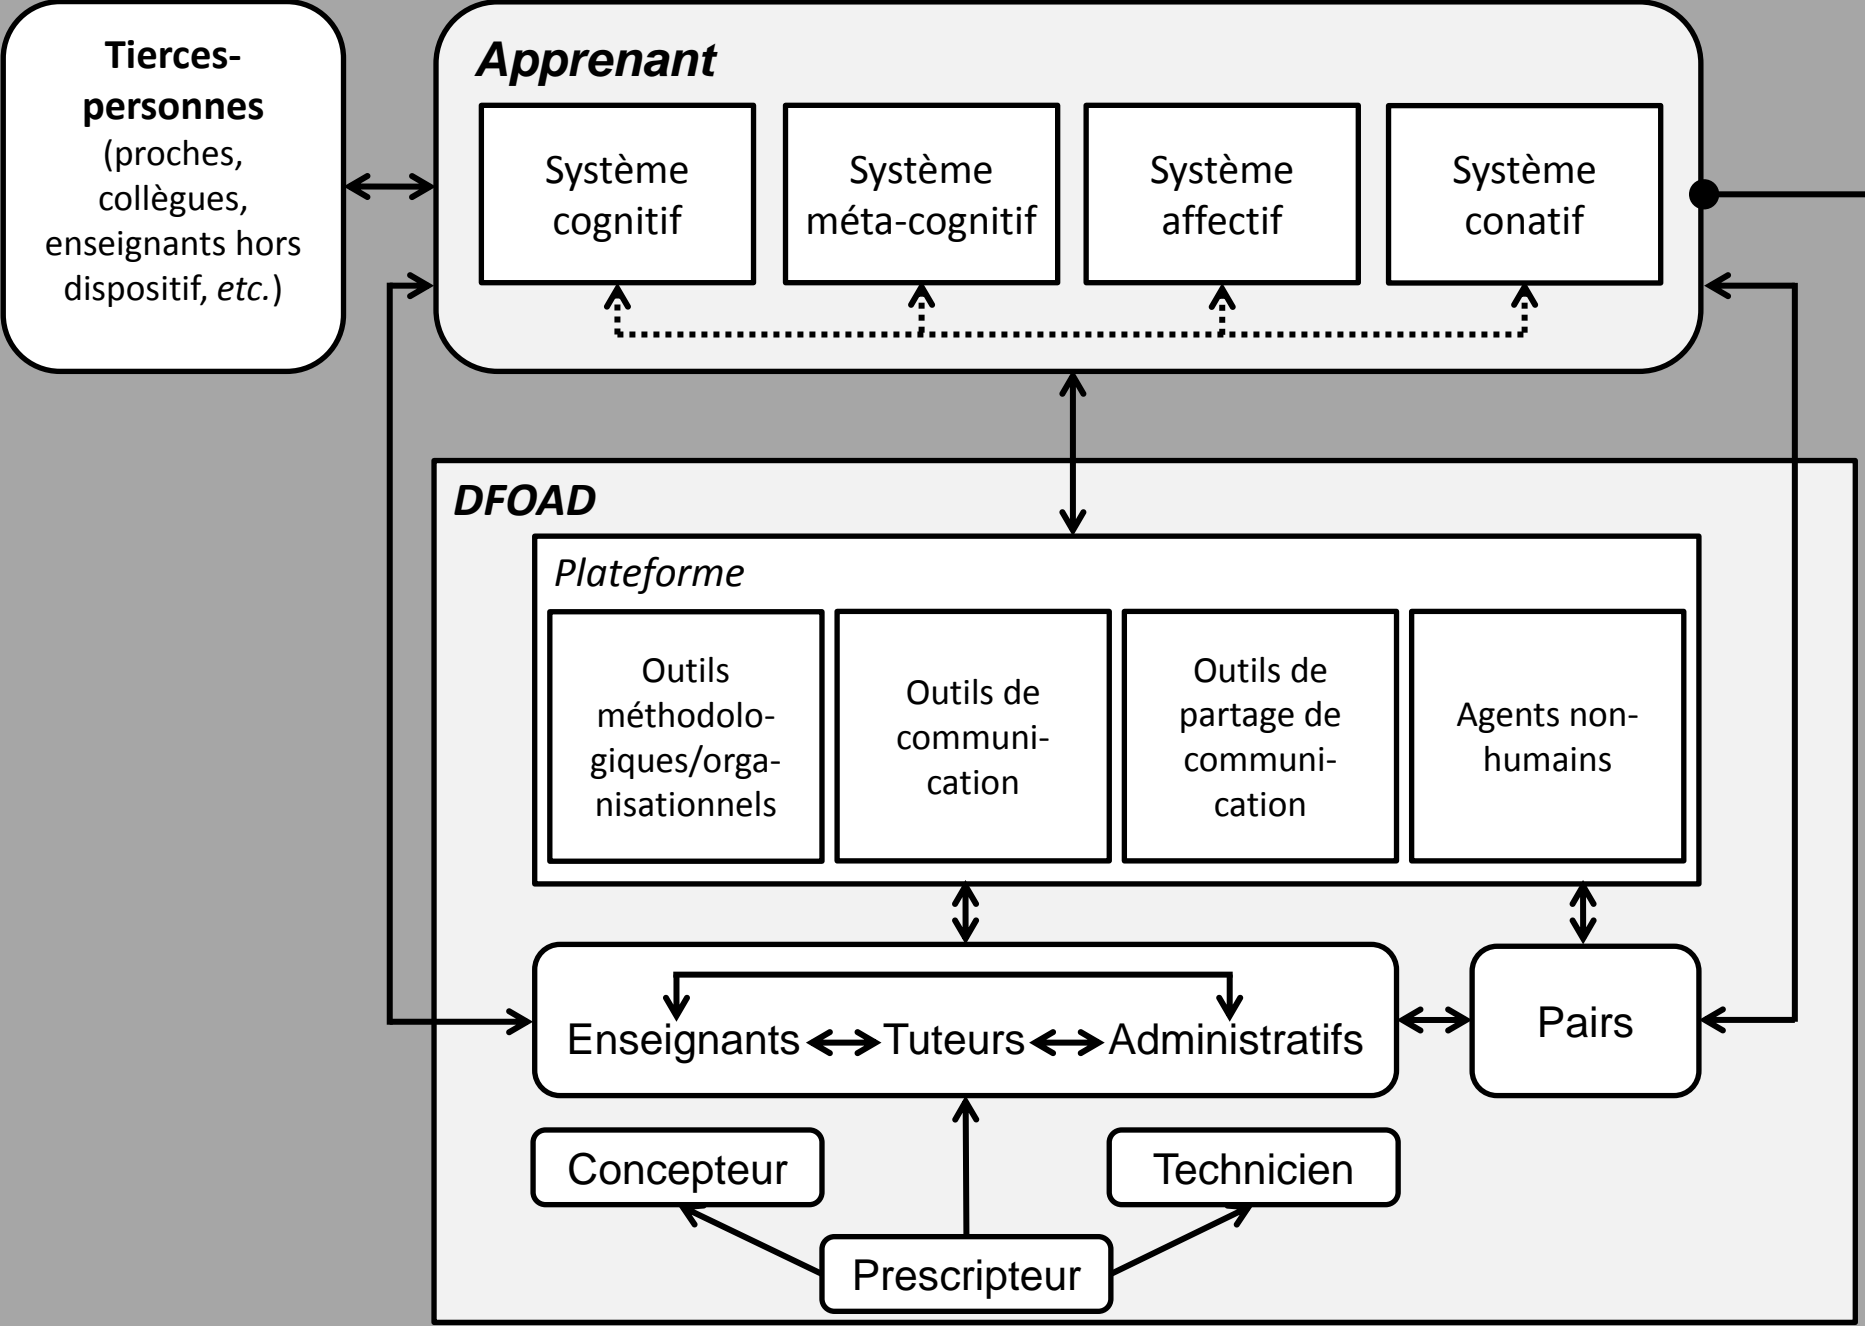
**Tierces-personnes** (proches, collègues, enseignants hors dispositif, *etc.*)

*Apprenant*

Système cognitif

Système méta-cognitif

Système affectif

Système conatif

*DFOAD*

*Plateforme*

Outils méthodologiques/organisationnels

Outils de communication

Outils de partage de communication

Agents non-humains

Enseignants ⟷ Tuteurs ⟷ Administratifs

Pairs

Concepteur

Technicien

Prescripteur